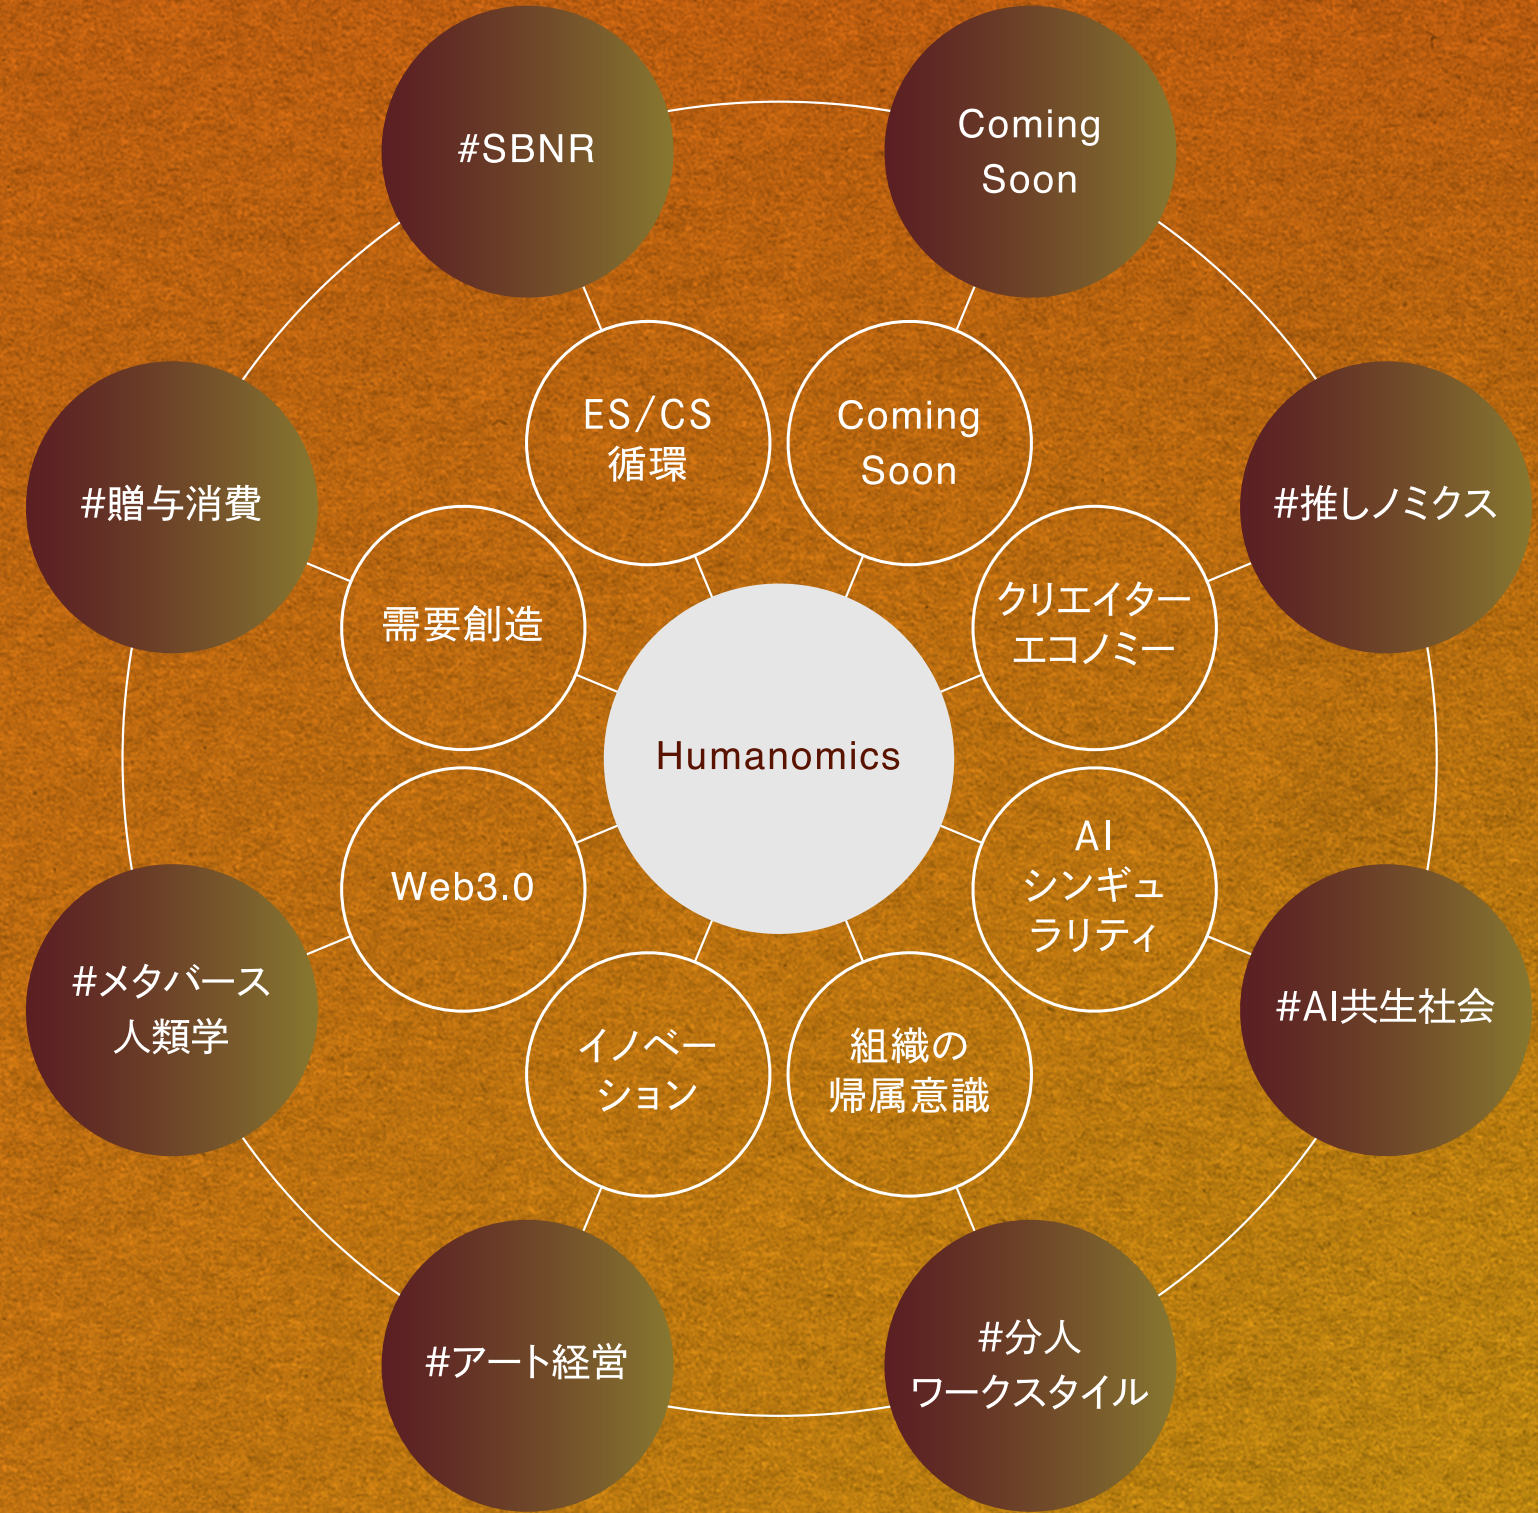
#SBNR

Coming Soon

#推しノミクス

#AI共生社会

#分人
ワークスタイル

#アート経営

#メタバース
人類学

#贈与消費

ES/CS
循環

Coming Soon

クリエイター
エコノミー

AI
シンギュ
ラリティ

組織の
帰属意識

イノベー
ション

Web3.0

需要創造

Humanomics